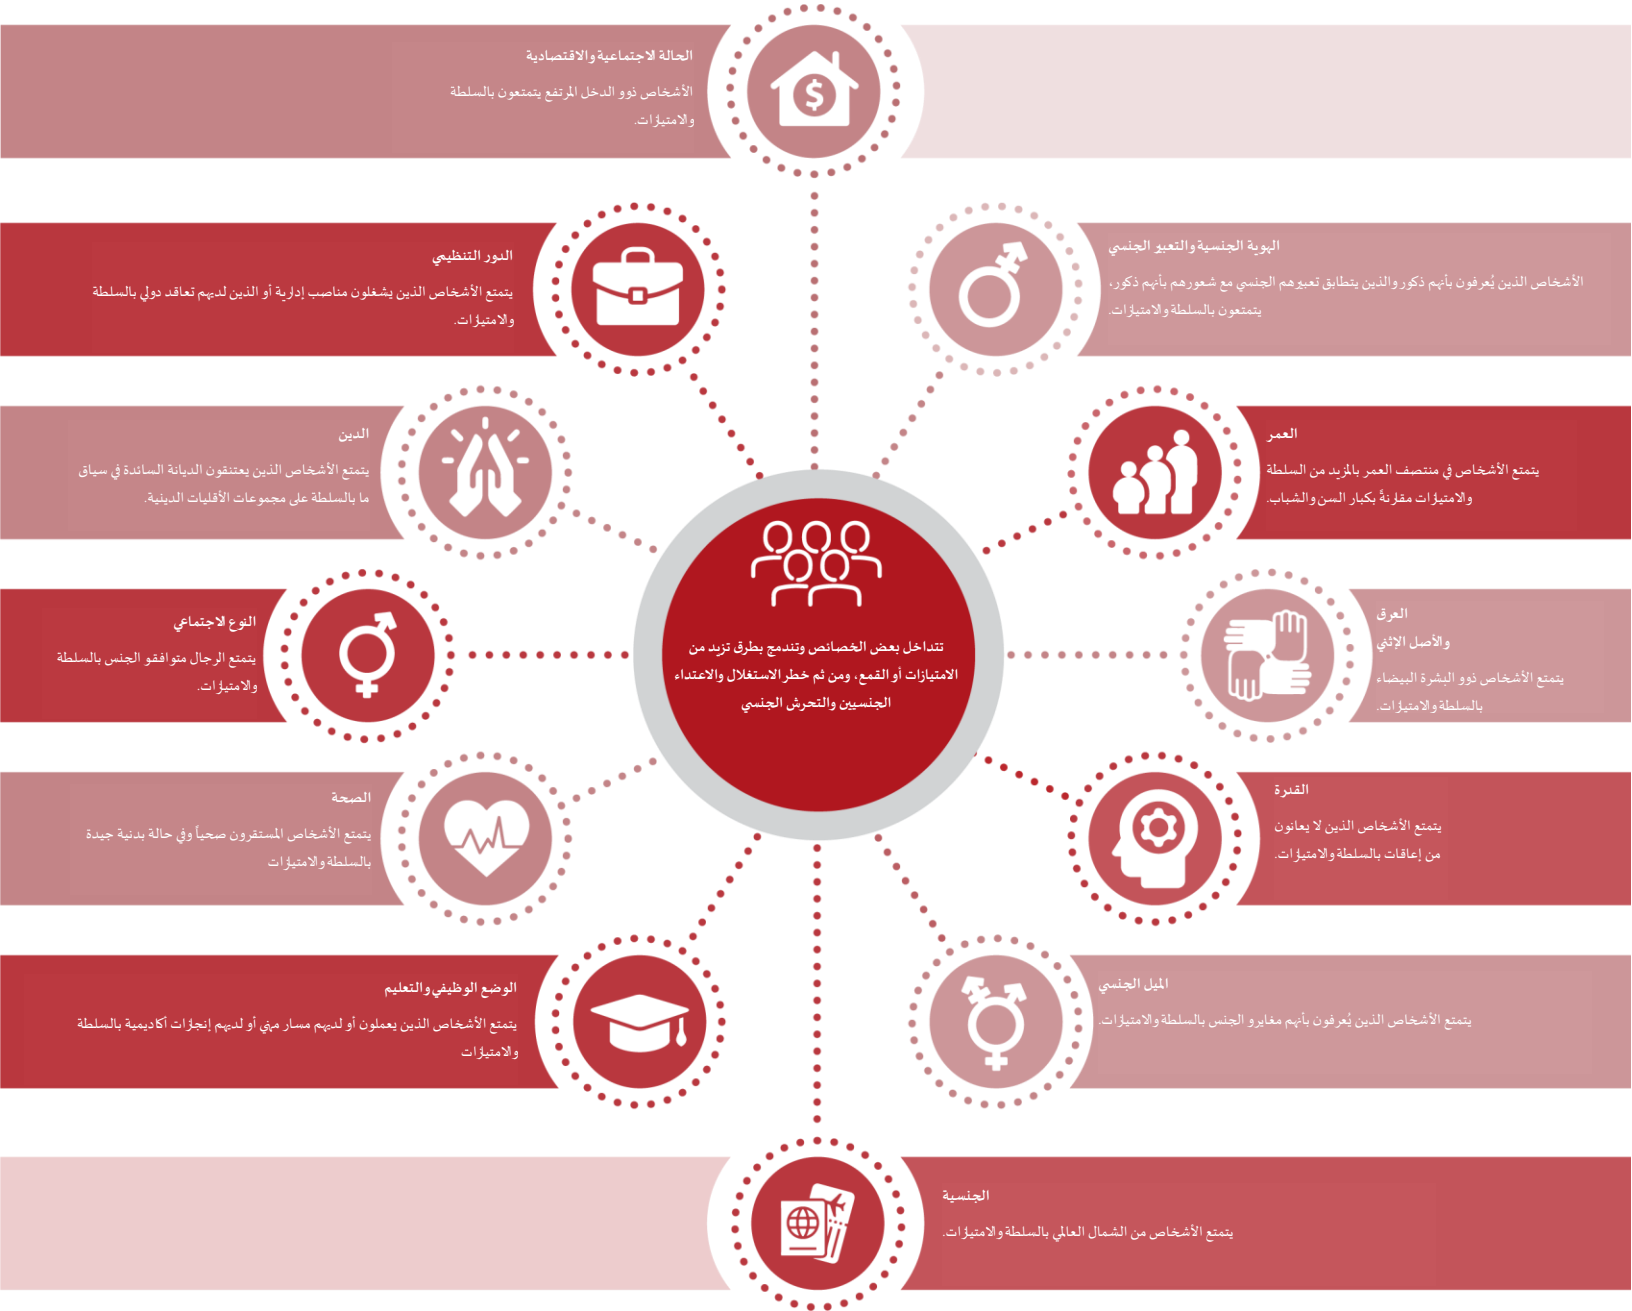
الحالة الاجتماعية والاقتصادية
الأشخاص ذوو الدخل المرتفع يتمتعون بالسلطة والامتيازات.

الدور التنظيمي
يتمتع الأشخاص الذين يشغلون مناصب إدارية أو الذين لديهم تعاقد دولي بالسلطة والامتيازات.

الهوية الجنسية والتعبير الجنسي
الأشخاص الذين يُعرفون بأنهم ذكور والذين يتطابق تعبيرهم الجنسي مع شعورهم بأنهم ذكور، يتمتعون بالسلطة والامتيازات.

الدين
يتمتع الأشخاص الذين يعتنقون الديانة السائدة في سياق ما بالسلطة على مجموعات الأقليات الدينية.

العمر
يتمتع الأشخاص في منتصف العمر بالمزيد من السلطة والامتيازات مقارنةً بكبار السن والشباب.

النوع الاجتماعي
يتمتع الرجال متوافقو الجنس بالسلطة والامتيازات

تتداخل بعض الخصائص وتندمج بطرق تزيد من الامتيازات أو القمع، ومن ثم خطر الاستغلال والاعتداء الجنسيين والتحرش الجنسي

العرق والأصل الإثني
يتمتع الأشخاص ذوو البشرة البيضاء بالسلطة والامتيازات.

الصحة
يتمتع الأشخاص المستقرون صحياً وفي حالة بدنية جيدة بالسلطة والامتيازات

القدرة
يتمتع الأشخاص الذين لا يعانون من إعاقات بالسلطة والامتيازات.

الوضع الوظيفي والتعليم
يتمتع الأشخاص الذين يعملون أو لديهم مسار مهني أو لديهم إنجازات أكاديمية بالسلطة والامتيازات

الميل الجنسي
يتمتع الأشخاص الذين يُعرفون بأنهم مغايرو الجنس بالسلطة والامتيازات.

الجنسية
يتمتع الأشخاص من الشمال العالمي بالسلطة والامتيازات.